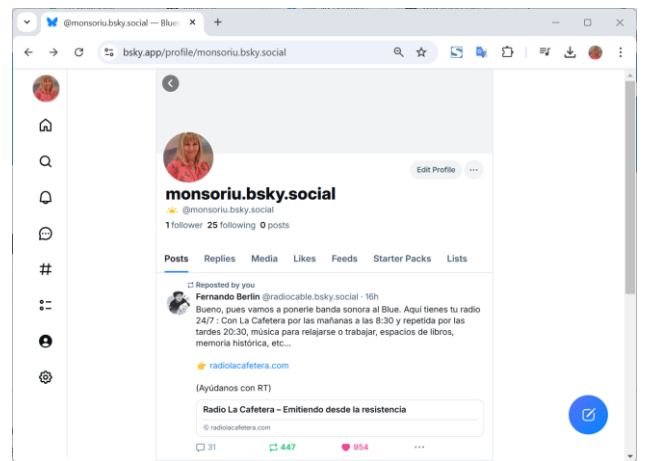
@monsoriu.bsky.social — Blue
bsky.app/profile/monsoriu.bsky.social

Edit Profile

monsoriu.bsky.social
@monsoriu.bsky.social
1 follower 25 following 0 posts

Posts Replies Media Likes Feeds Starter Packs Lists

Reposted by you
Fernando Berlin @radiocable.bsky.social · 16h
Bueno, pues vamos a ponerle banda sonora al Blue. Aquí tienes tu radio 24/7 : Con La Cafetera por las mañanas a las 8:30 y repetida por las tardes 20:30, música para relajarse o trabajar, espacios de libros, memoria histórica, etc...

👉 radiolacafetera.com

(Ayúdanos con RT)

Radio La Cafetera – Emitiendo desde la resistencia
radiolacafetera.com

31 447 954